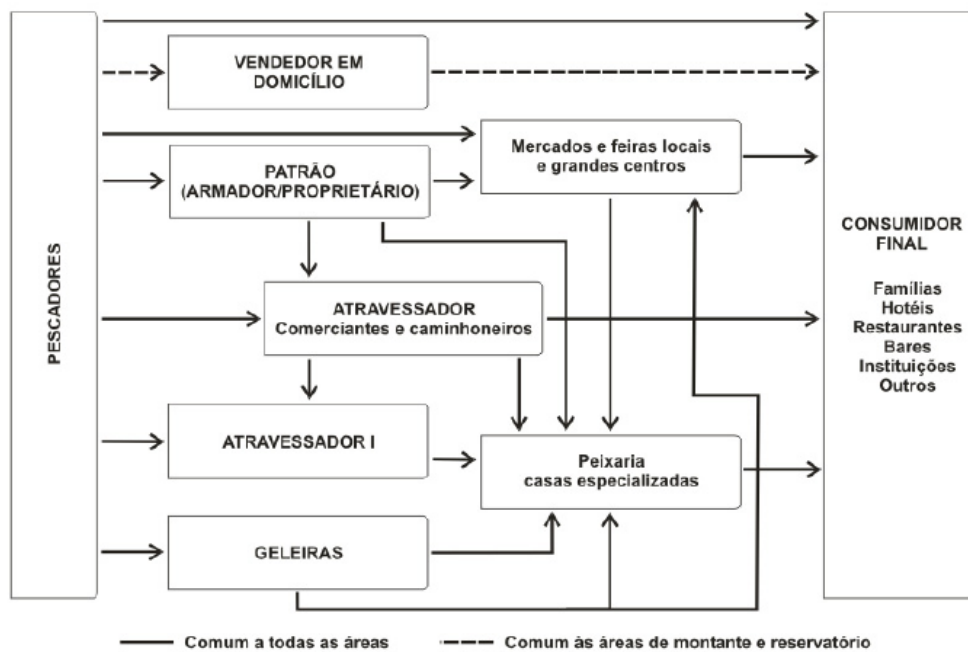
PESCADORES

VENDEDOR EM DOMICÍLIO

PATRÃO (ARMADOR/PROPRIETÁRIO)

Mercados e feiras locais e grandes centros

ATRAVESSADOR
Comerciantes e caminhoneiros

ATRAVESSADOR I

Peixaria
casas especializadas

GELEIRAS

CONSUMIDOR FINAL

Famílias
Hotéis
Restaurantes
Bares
Instituições
Outros

Comum a todas as áreas
Comum às áreas de montante e reservatório